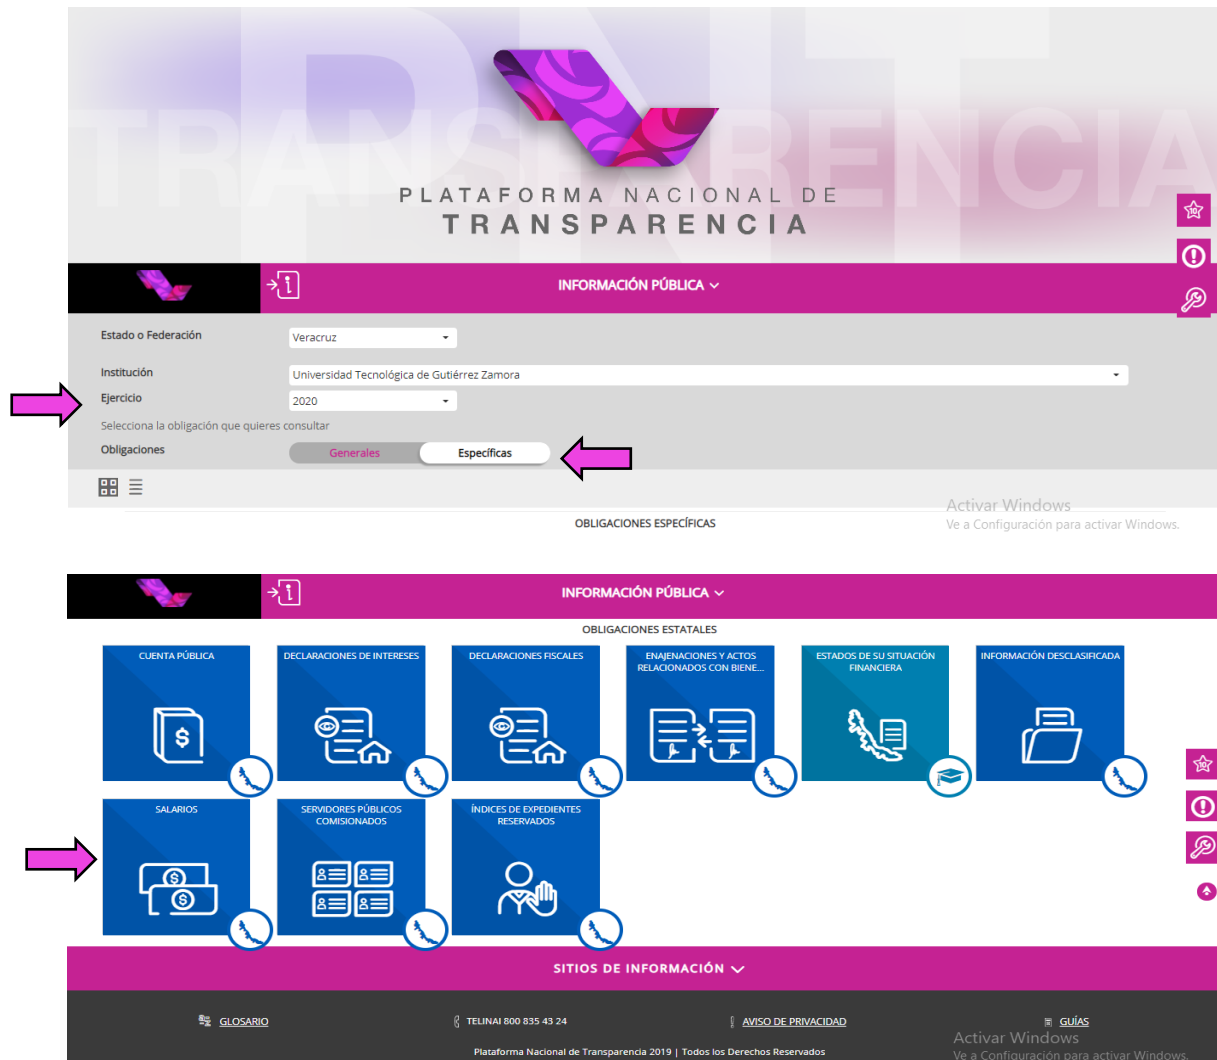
PLATAFORMA NACIONAL DE
TRANSPARENCIA

INFORMACIÓN PÚBLICA

Estado o Federación Veracruz

Institución Universidad Tecnológica de Gutiérrez Zamora

Ejercicio 2020

Selecciona la obligación que quieres consultar

Obligaciones Generales Específicas

Activar Windows
Ve a Configuración para activar Windows.

OBLIGACIONES ESPECÍFICAS

INFORMACIÓN PÚBLICA

OBLIGACIONES ESTATALES

CUENTA PÚBLICA

DECLARACIONES DE INTERESES

DECLARACIONES FISCALES

ENAJENACIONES Y ACTOS RELACIONADOS CON BIENE...

ESTADOS DE SU SITUACIÓN FINANCIERA

INFORMACIÓN DESCLASIFICADA

SALARIOS

SERVIDORES PÚBLICOS COMISIONADOS

ÍNDICES DE EXPEDIENTES RESERVADOS

SITIOS DE INFORMACIÓN

GLOSARIO

TELINAI 800 835 43 24

AVISO DE PRIVACIDAD

GUÍAS

Activar Windows
Ve a Configuración para activar Windows.

Plataforma Nacional de Transparencia 2019 | Todos los Derechos Reservados